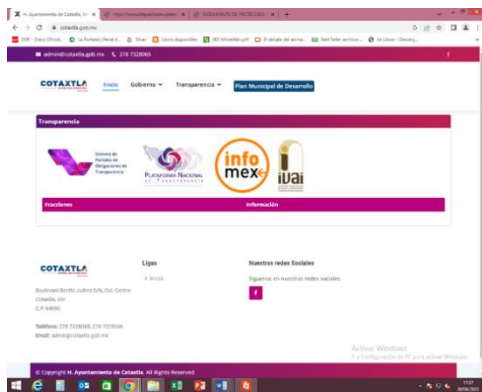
H. Ayuntamiento de Cotaxtla, Ver. × | https://consultapublicamx.plataf... × | SOLICITANTES DE PROTECCION... × | +

cotaxtla.gob.mx

DOF - Diario Oficial... | La Portada | Panel d... | Silver | Libros disponibles | IMO MinisMe.pdf | El debate del anima... | Best Seller archivos... | Le Libros - Descarg...

admin@cotaxtla.gob.mx 278 7328065

COTAXTLA

Inicio Gobierno Transparencia Plan Municipal de Desarrollo

Transparencia

Sistema de Portales de Obligaciones de Transparencia

PLATAFORMA NACIONAL DE TRANSPARENCIA

info mex

IVAI

Fracciones

Información

COTAXTLA

Boulevard Benito Juárez S/N, Col. Centro Cotaxtla, Ver. C.P. 94990

Teléfono: 278 7328065, 278 7328066
Email: admin@cotaxtla.gob.mx

Ligas

> Inicio

Nuestras redes Sociales

Siguenos en nuestras redes sociales

f

Activar Windows
Ve a Configuración de PC para activar Windows.

© Copyright H. Ayuntamiento de Cotaxtla. All Rights Reserved

17:27
20/06/2023